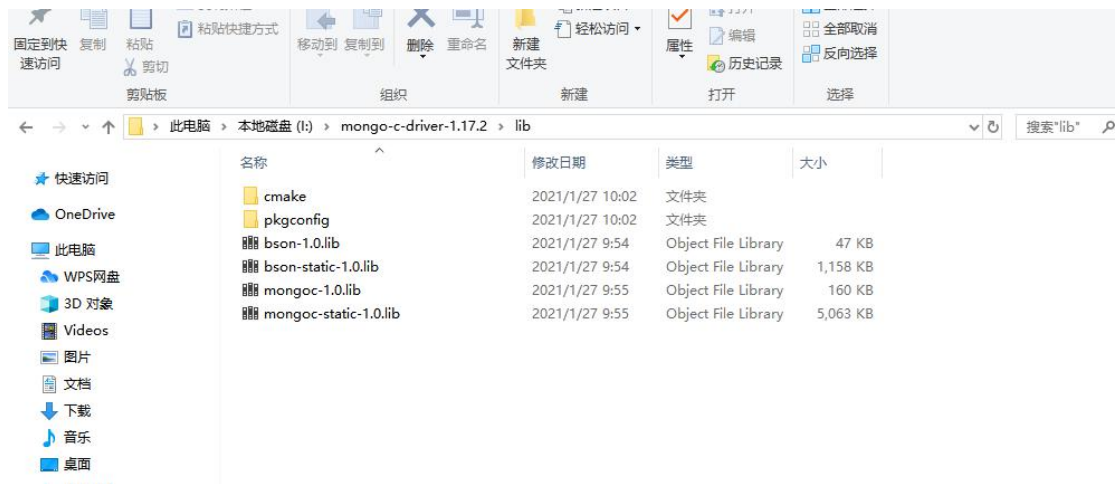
固定到快速访问 复制 粘贴 粘贴快捷方式 剪切
剪贴板
移动到 复制到 删除 重命名
组织
新建文件夹 轻松访问
新建
属性 编辑 历史记录
打开
全部取消 反向选择
选择

此电脑 › 本地磁盘 (I:) › mongo-c-driver-1.17.2 › lib
搜索"lib"

快速访问
OneDrive
此电脑
WPS网盘
3D 对象
Videos
图片
文档
下载
音乐
桌面

| 名称 | 修改日期 | 类型 | 大小 |
|---|---|---|---|
| cmake | 2021/1/27 10:02 | 文件夹 | |
| pkgconfig | 2021/1/27 10:02 | 文件夹 | |
| bson-1.0.lib | 2021/1/27 9:54 | Object File Library | 47 KB |
| bson-static-1.0.lib | 2021/1/27 9:54 | Object File Library | 1,158 KB |
| mongoc-1.0.lib | 2021/1/27 9:55 | Object File Library | 160 KB |
| mongoc-static-1.0.lib | 2021/1/27 9:55 | Object File Library | 5,063 KB |